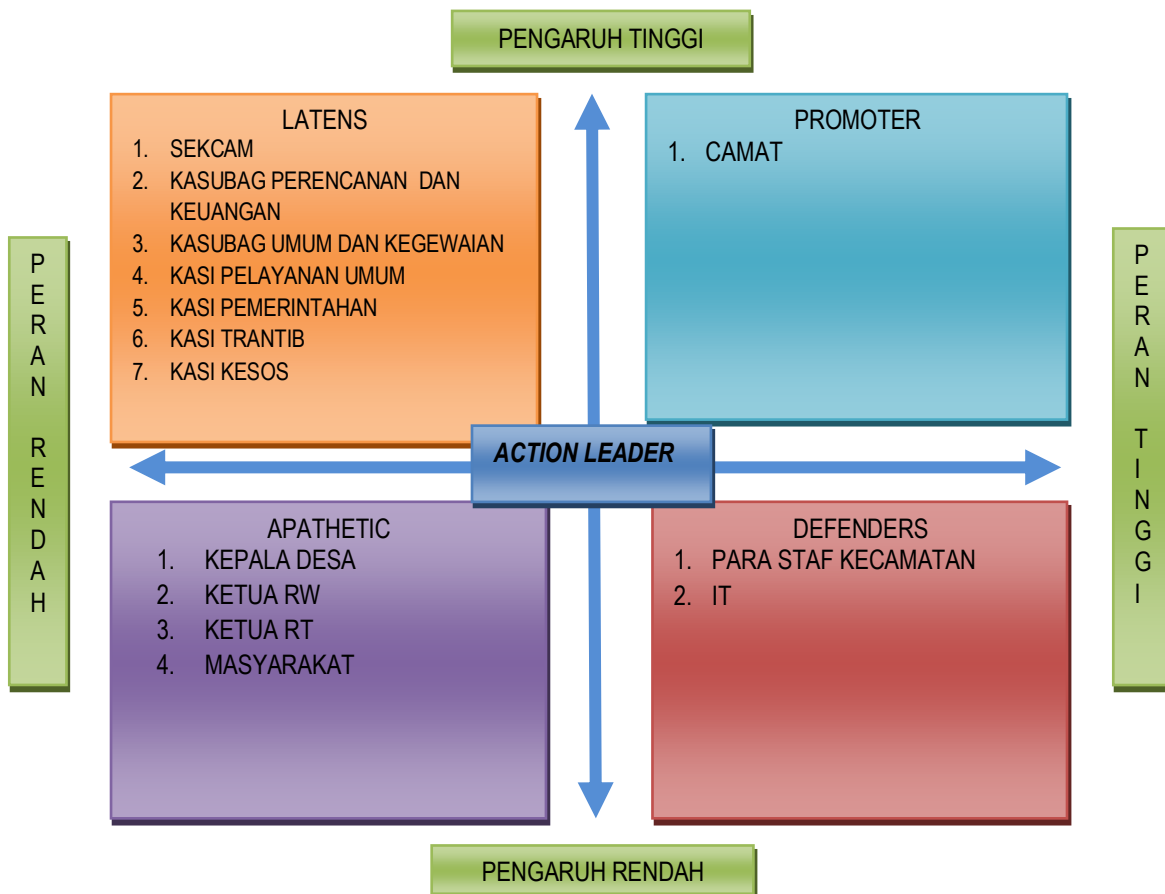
PENGARUH TINGGI

LATENS
1. SEKCAM
2. KASUBAG PERENCANAN DAN KEUANGAN
3. KASUBAG UMUM DAN KEGEWAIAN
4. KASI PELAYANAN UMUM
5. KASI PEMERINTAHAN
6. KASI TRANTIB
7. KASI KESOS

PROMOTER
1. CAMAT

P E R A N R E N D A H

P E R A N T I N G G I

ACTION LEADER

APATHETIC
1. KEPALA DESA
2. KETUA RW
3. KETUA RT
4. MASYARAKAT

DEFENDERS
1. PARA STAF KECAMATAN
2. IT

PENGARUH RENDAH